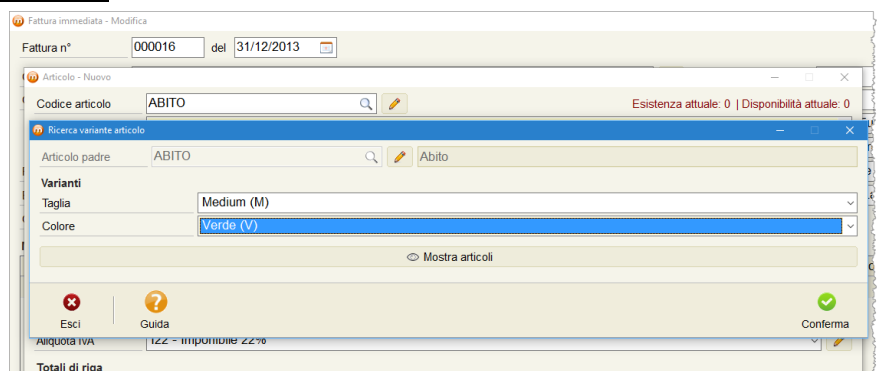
Fattura immediata - Modifica

Fattura n° 000016 del 31/12/2013

Articolo - Nuovo

Codice articolo ABITO

Esistenza attuale: 0 | Disponibilità attuale: 0

Ricerca variante articolo

Articolo padre ABITO Abito

Varianti

Taglia Medium (M)

Colore Verde (V)

Mostra articoli

Esci

Guida

Conferma

Aliquota IVA I22 - Imponibile 22%

Totali di riga